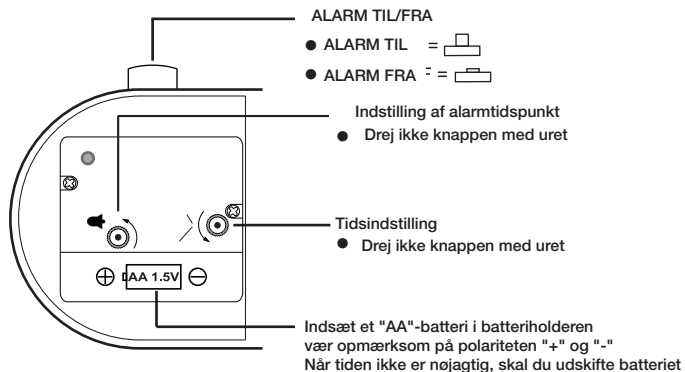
ALARM TIL/FRA

● ALARM TIL =

● ALARM FRA =

Indstilling af alarmtidspunkt

● Drej ikke knappen med uret

Tidsindstilling

● Drej ikke knappen med uret

$\oplus$ AA 1.5V $\ominus$

Indsæt et "AA"-batteri i batteriholderen
vær opmærksom på polariteten "+" og "-"
Når tiden ikke er nøjagtig, skal du udskifte batteriet